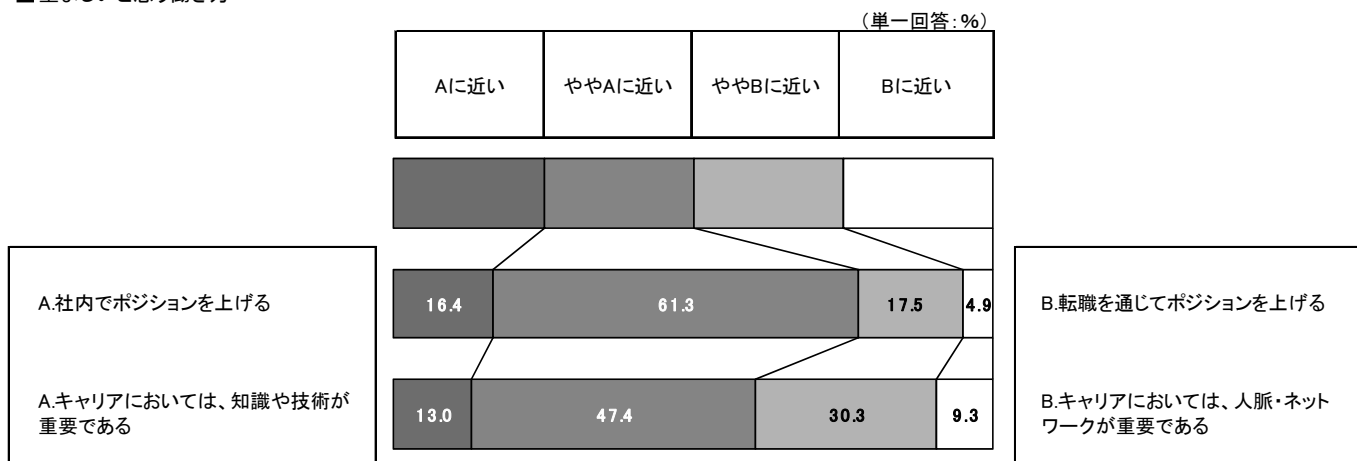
■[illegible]

（単一回答：%）

| Aに近い | ややAに近い | ややBに近い | Bに近い |
|---|---|---|---|

A.社内でポジションを上げる

16.4 61.3 17.5 4.9

B.転職を通じてポジションを上げる

A.キャリアにおいては、知識や技術が重要である

13.0 47.4 30.3 9.3

B.キャリアにおいては、人脈・ネットワークが重要である